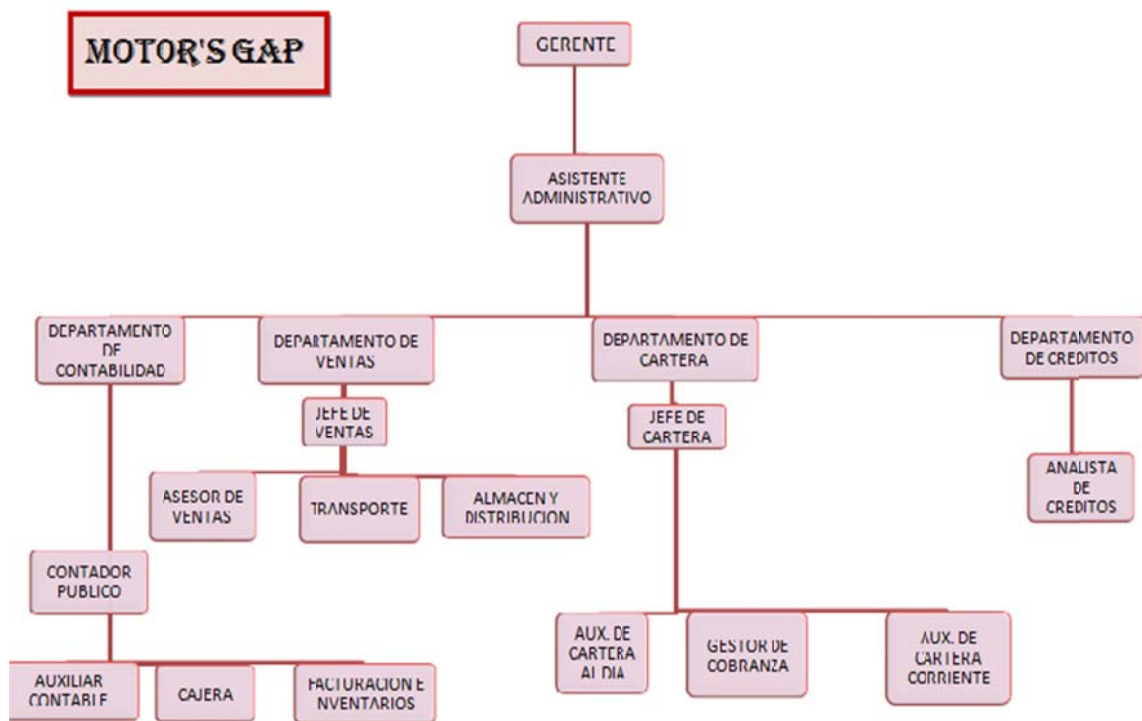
MOTOR'S GAP

GERENTE

ASISTENTE ADMINISTRATIVO

DEPARTAMENTO DE CONTABILIDAD

DEPARTAMENTO DE VENTAS

DEPARTAMENTO DE CARTERA

DEPARTAMENTO DE CREDITOS

JEFE DE VENTAS

JEFE DE CARTERA

ASESOR DE VENTAS

TRANSPORTE

ALMACEN Y DISTRIBUCION

ANALISTA DE CREDITOS

CONTADOR PUBLICO

AUX. DE CARTERA AL DIA

GESTOR DE COBRANZA

AUX. DE CARTERA CORRIENTE

AUXILIAR CONTABLE

CAJERA

FACTURACION E NVENTARIOS